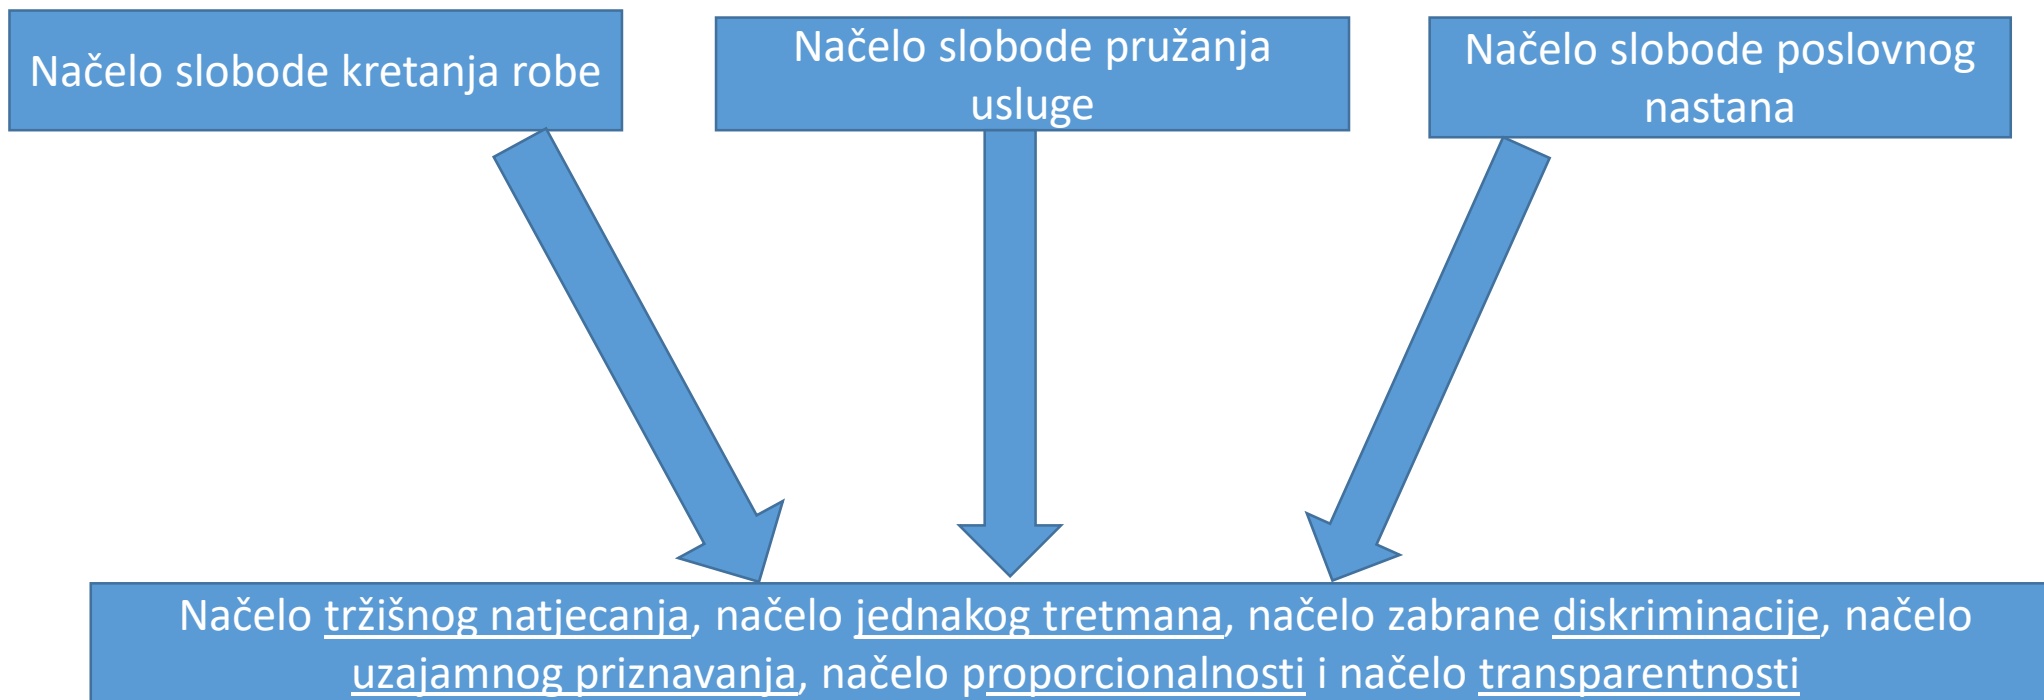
Načelo slobode kretanja robe

Načelo slobode pružanja usluge

Načelo slobode poslovnog nastana

Načelo tržišnog natjecanja, načelo jednakog tretmana, načelo zabrane diskriminacije, načelo uzajamnog priznavanja, načelo proporcionalnosti i načelo transparentnosti